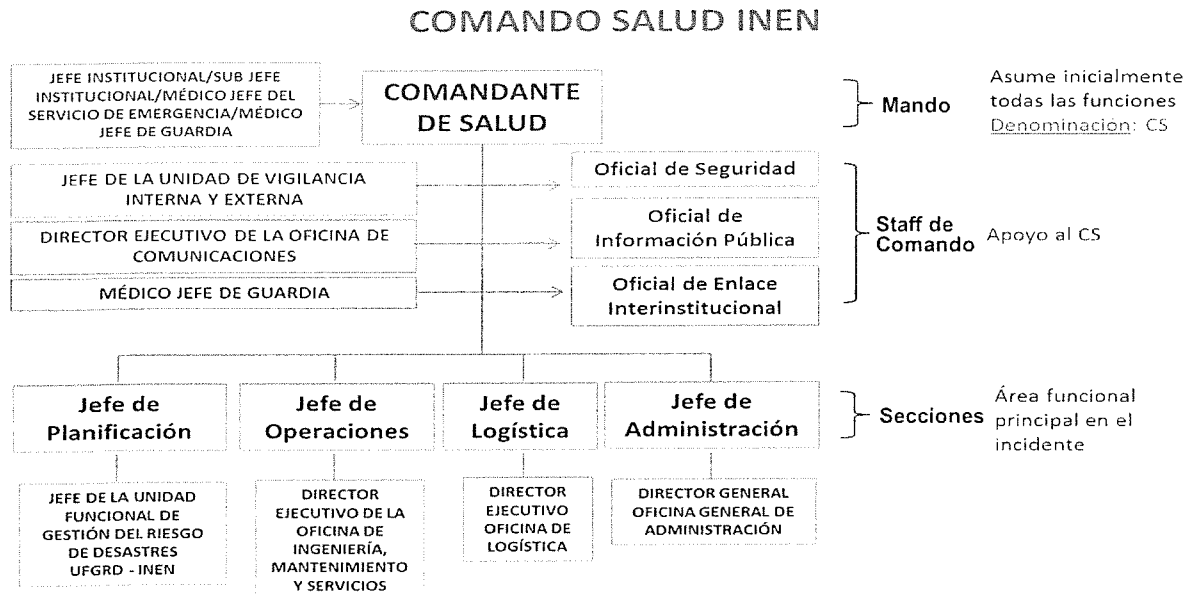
COMANDO SALUD INEN

JEFE INSTITUCIONAL/SUB JEFE INSTITUCIONAL/MÉDICO JEFE DEL SERVICIO DE EMERGENCIA/MÉDICO JEFE DE GUARDIA

COMANDANTE DE SALUD

Mando

Asume inicialmente todas las funciones
Denominación: CS

JEFE DE LA UNIDAD DE VIGILANCIA INTERNA Y EXTERNA

Oficial de Seguridad

DIRECTOR EJECUTIVO DE LA OFICINA DE COMUNICACIONES

Oficial de Información Pública

MÉDICO JEFE DE GUARDIA

Oficial de Enlace Interinstitucional

Staff de Comando

Apoyo al CS

Jefe de Planificación

Jefe de Operaciones

Jefe de Logística

Jefe de Administración

Secciones

Área funcional principal en el incidente

JEFE DE LA UNIDAD FUNCIONAL DE GESTIÓN DEL RIESGO DE DESASTRES UFGRD - INEN

DIRECTOR EJECUTIVO DE LA OFICINA DE INGENIERÍA, MANTENIMIENTO Y SERVICIOS

DIRECTOR EJECUTIVO OFICINA DE LOGÍSTICA

DIRECTOR GENERAL OFICINA GENERAL DE ADMINISTRACIÓN